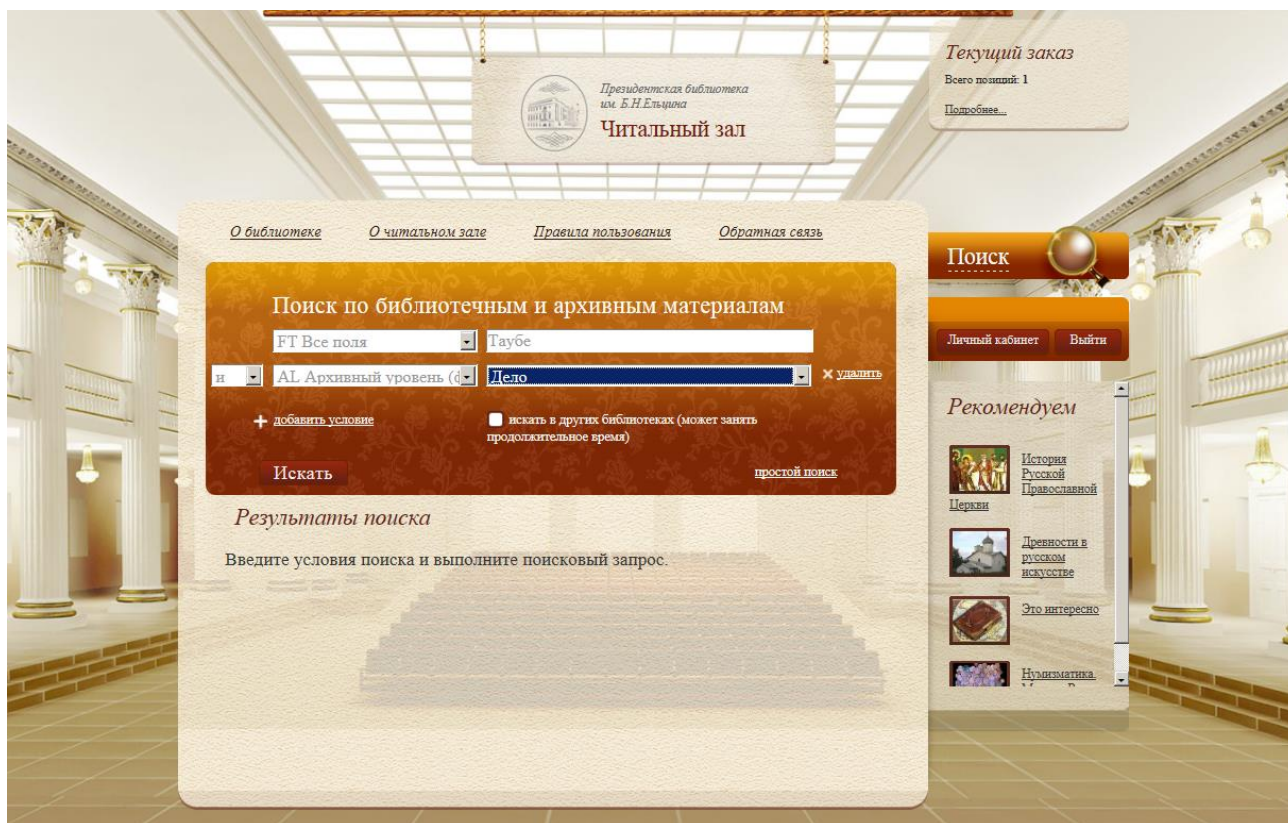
Президентская библиотека им. Б.Н.Ельцина
Читальный зал

Текущий заказ
Всего позиций: 1
Подробнее...

О библиотеке О читальном зале Правила пользования Обратная связь

Поиск

Личный кабинет Выйти

Поиск по библиотечным и архивным материалам
FT Все поля Таубе
и AL Архивный уровень (ф Дело удалить
добавить условие
искать в других библиотеках (может занять продолжительное время)
Искать
простой поиск

Результаты поиска
Введите условия поиска и выполните поисковый запрос.

Рекомендуем
История Русской Православной Церкви
Древности в русском искусстве
Это интересно
Нумизматика. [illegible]